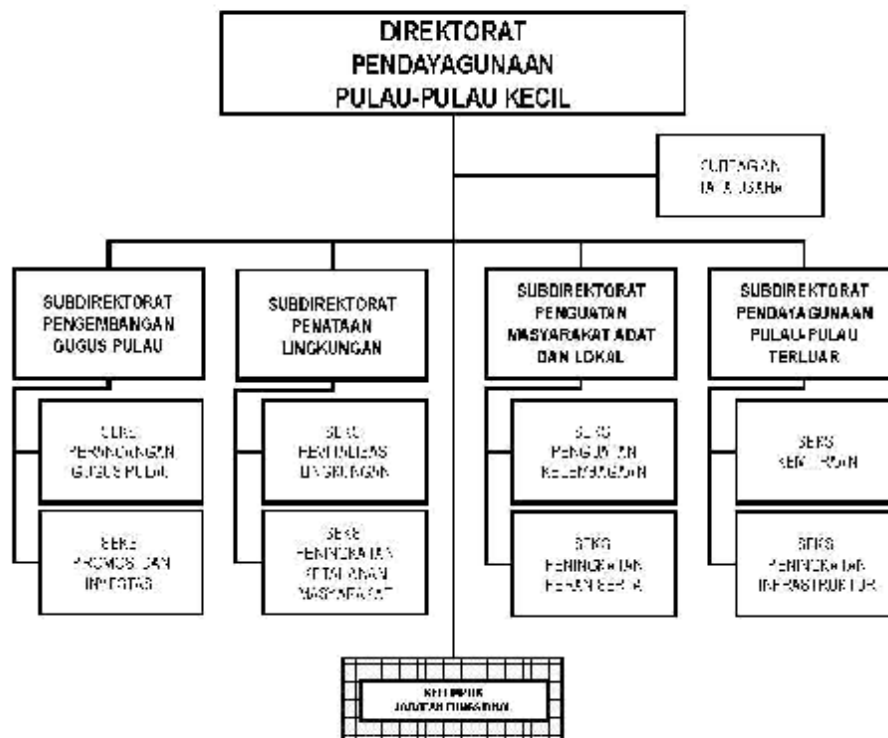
DIREKTORAT PENDAYAGUNAAN PULAU-PULAU KECIL

SUBBAGIAN TATA USAHA

SUBDIREKTORAT PENGEMBANGAN GUGUS PULAU

SEKSI PERENCANAAN GUGUS PULAU

SEKSI PROMOSI DAN INVESTASI

SUBDIREKTORAT PENATAAN LINGKUNGAN

SEKSI REHABILITASI LINGKUNGAN

SEKSI PENINGKATAN KETAHANAN MASYARAKAT

SUBDIREKTORAT PENGUATAN MASYARAKAT ADAT DAN LOKAL

SEKSI PENGUATAN KELEMBAGAAN

SEKSI PENINGKATAN PERAN SERTA

SUBDIREKTORAT PENDAYAGUNAAN PULAU-PULAU TERLUAR

SEKSI KEMITRAAN

SEKSI PENINGKATAN INFRASTRUKTUR

KELOMPOK JABATAN FUNGSIONAL